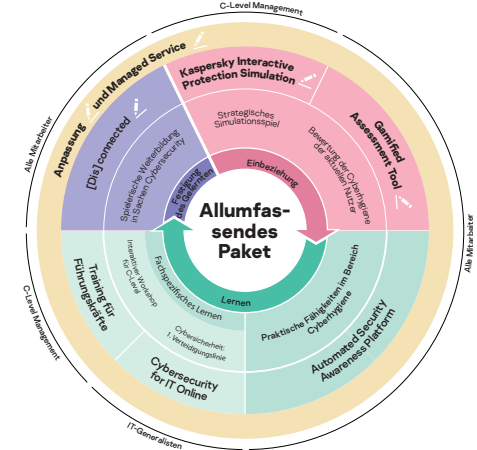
C-Level Management

Anpassung und Managed Service

Kaspersky Interactive Protection Simulation

Gamified Assessment Tool

[Dis] connected

Strategisches Simulationsspiel

Spielerische Weiterbildung in Sachen Cybersecurity

Bewertung der Cyberhygiene der aktuellen Nutzer

Festigung des Gelernten

Einbeziehung

Allumfassendes Paket

Lernen

Fachspezifisches Lernen

Training für Führungskräfte

Interaktiver Workshop für C-Level

Cybersicherheit: 1. Verteidigungslinie

Praktische Fähigkeiten im Bereich Cyberhygiene

Automated Security Awareness Platform

Cybersecurity for IT Online

Alle Mitarbeiter

Alle Mitarbeiter

C-Level Management

IT-Generalisten